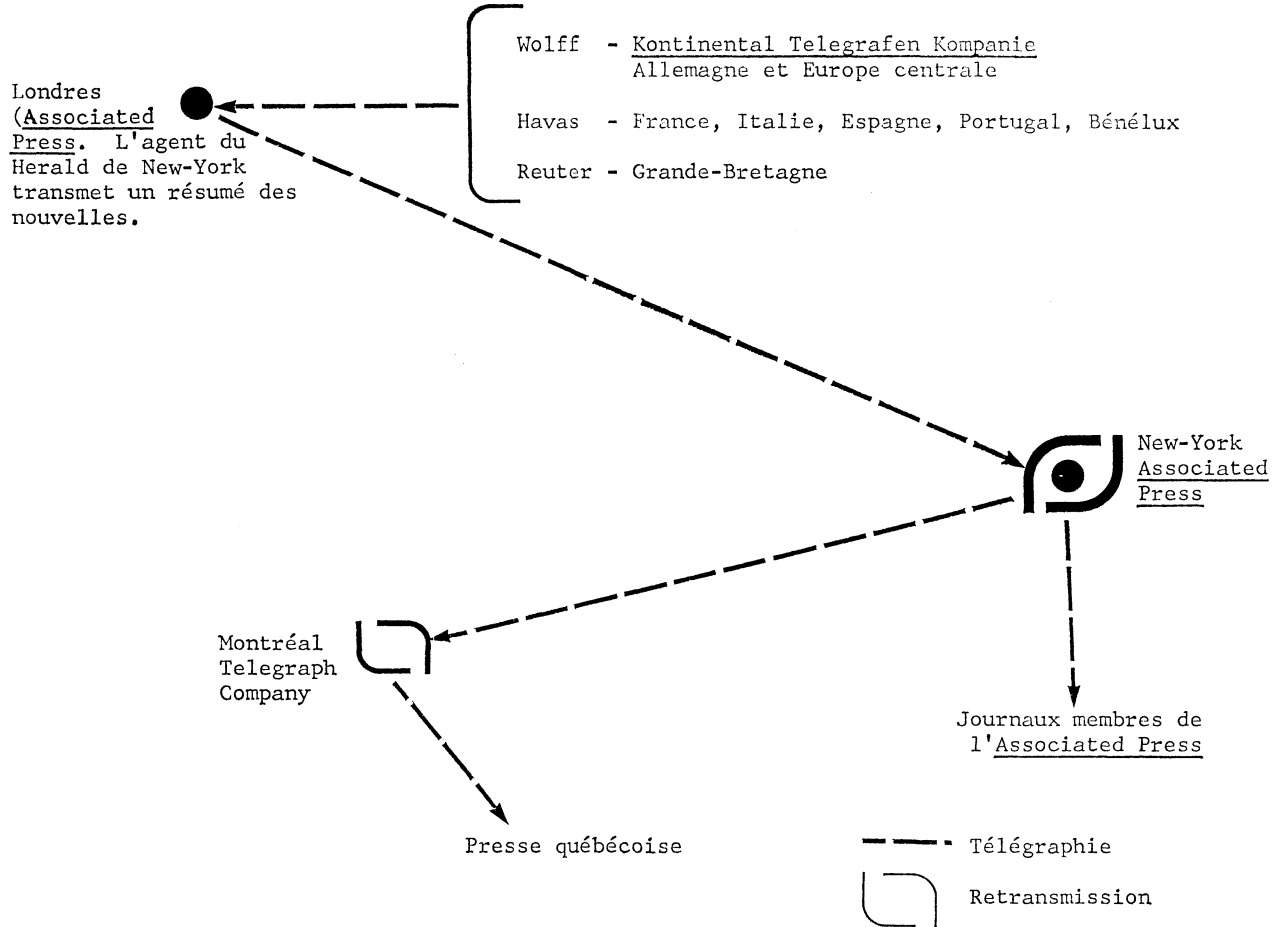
Wolff - Kontinental Telegrafen Kompanie
Allemagne et Europe centrale

Havas - France, Italie, Espagne, Portugal, Bénélux

Reuter - Grande-Bretagne

Londres (Associated Press. L'agent du Herald de New-York transmet un résumé des nouvelles.

New-York Associated Press

Montréal Telegraph Company

Journaux membres de l'Associated Press

Presse québécoise

Télégraphie

Retransmission